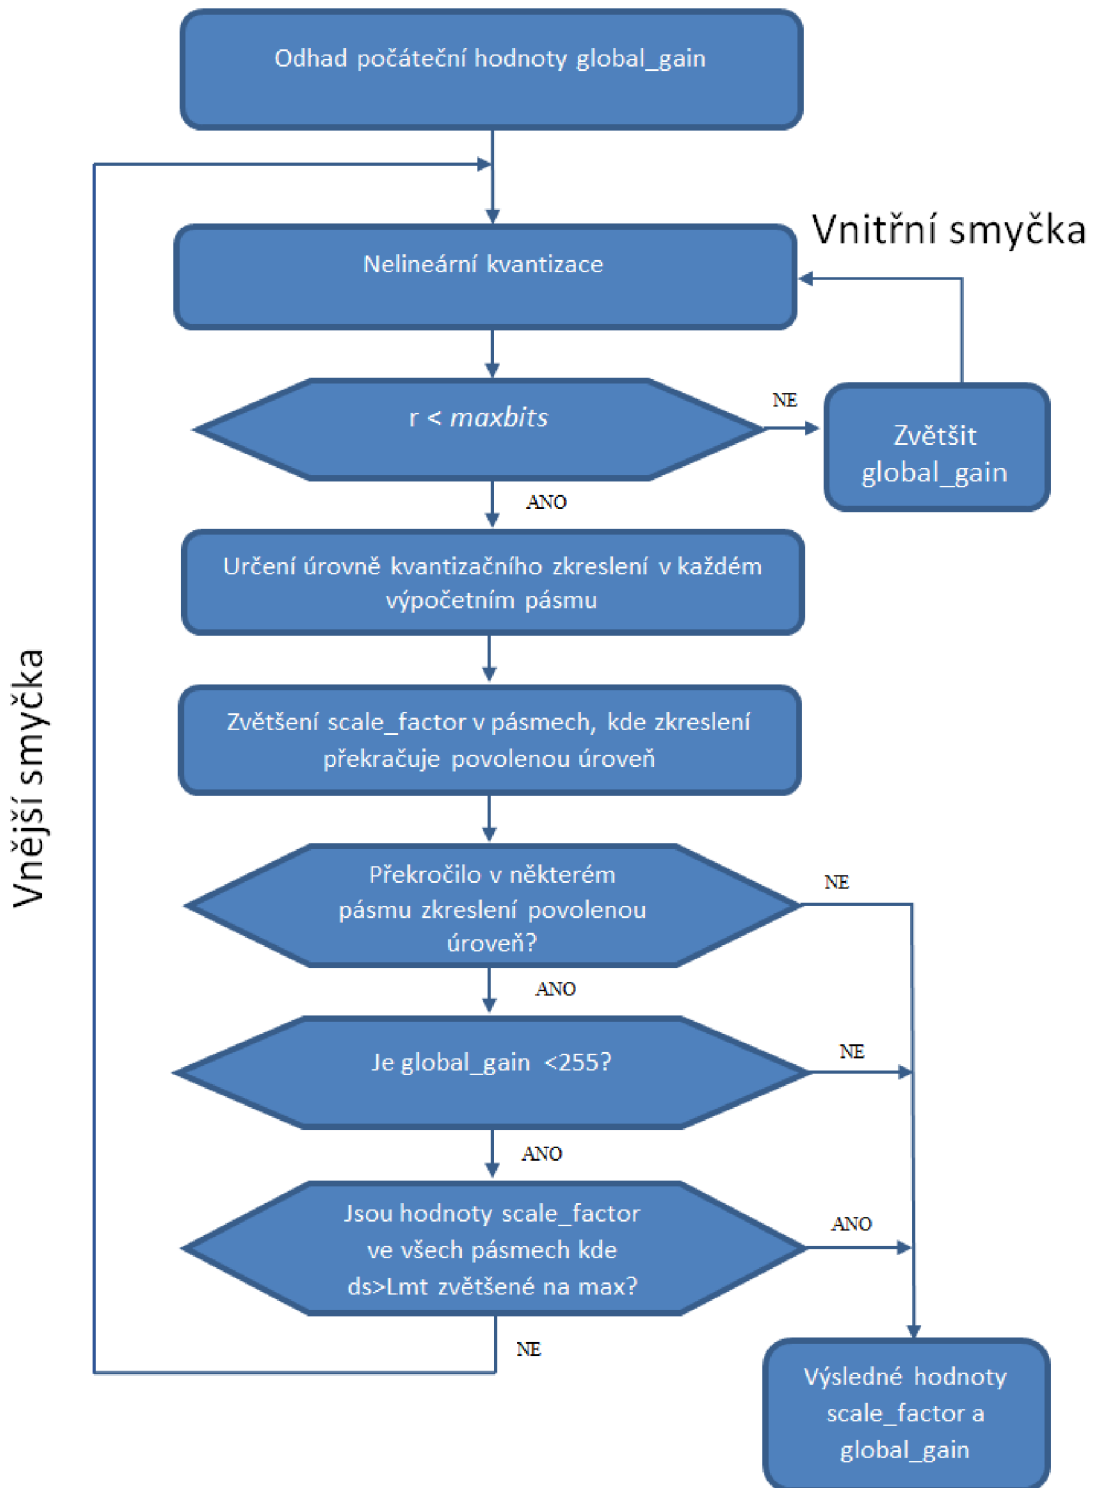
Odhad počáteční hodnoty global_gain

Vnitřní smyčka

Nelineární kvantizace

r < *maxbits*

NE

Zvětšit global_gain

ANO

Určení úrovně kvantizačního zkreslení v každém výpočetním pásmu

Zvětšení scale_factor v pásmech, kde zkreslení překračuje povolenou úroveň

Vnější smyčka

Překročilo v některém pásmu zkreslení povolenou úroveň?

NE

ANO

Je global_gain <255?

NE

ANO

Jsou hodnoty scale_factor ve všech pásmech kde ds>Lmt zvětšené na max?

ANO

NE

Výsledné hodnoty scale_factor a global_gain